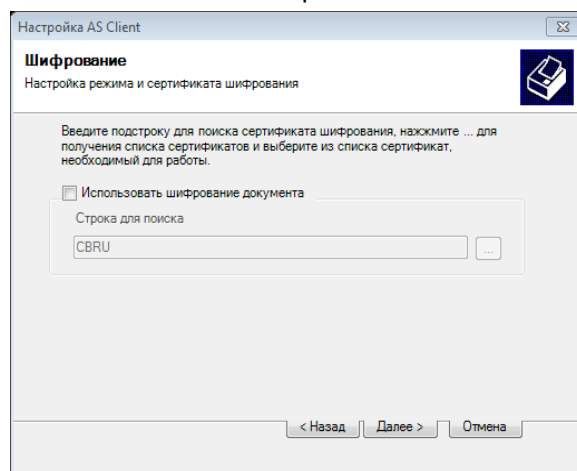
Настройка AS Client

Шифрование

Настройка режима и сертификата шифрования

Введите подстроку для поиска сертификата шифрования, нажмите ... для получения списка сертификатов и выберите из списка сертификат, необходимый для работы.

Использовать шифрование документа

Строка для поиска

CBRU

...

< Назад

Далее >

Отмена